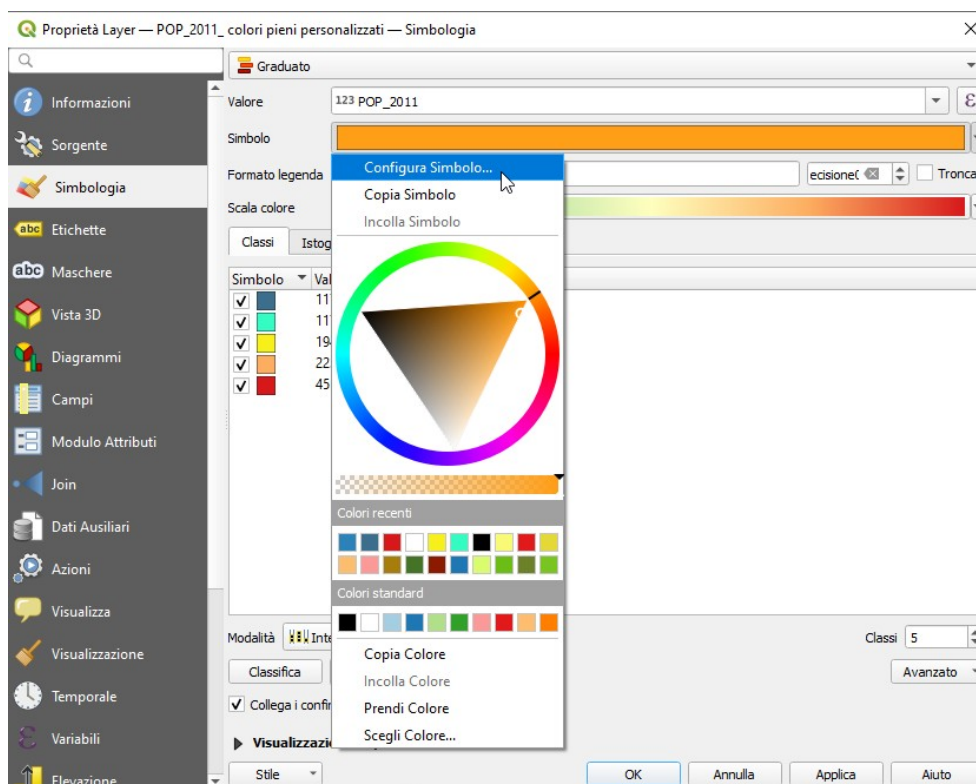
Proprietà Layer — POP_2011_ colori pieni personalizzati — Simbologia

Informazioni
Sorgente
Simbologia
Etichette
Maschere
Vista 3D
Diagrammi
Campi
Modulo Attributi
Join
Dati Ausiliari
Azioni
Visualizza
Visualizzazione
Temporale
Variabili
Elevazione

Graduato
Valore
123 POP_2011
Simbolo
Formato legenda
ecisione(
Tronca
Scala colore
Classi
Istog
Simbolo
Val
11
11
19
22
45

Configura Simbolo...
Copia Simbolo
Incolla Simbolo
Colori recenti
Colori standard
Copia Colore
Incolla Colore
Prendi Colore
Scegli Colore...

Modalità
Inte
Classi
5
Classifica
Avanzato
Collega i confi
Visualizzazi
Stile
OK
Annulla
Applica
Aiuto